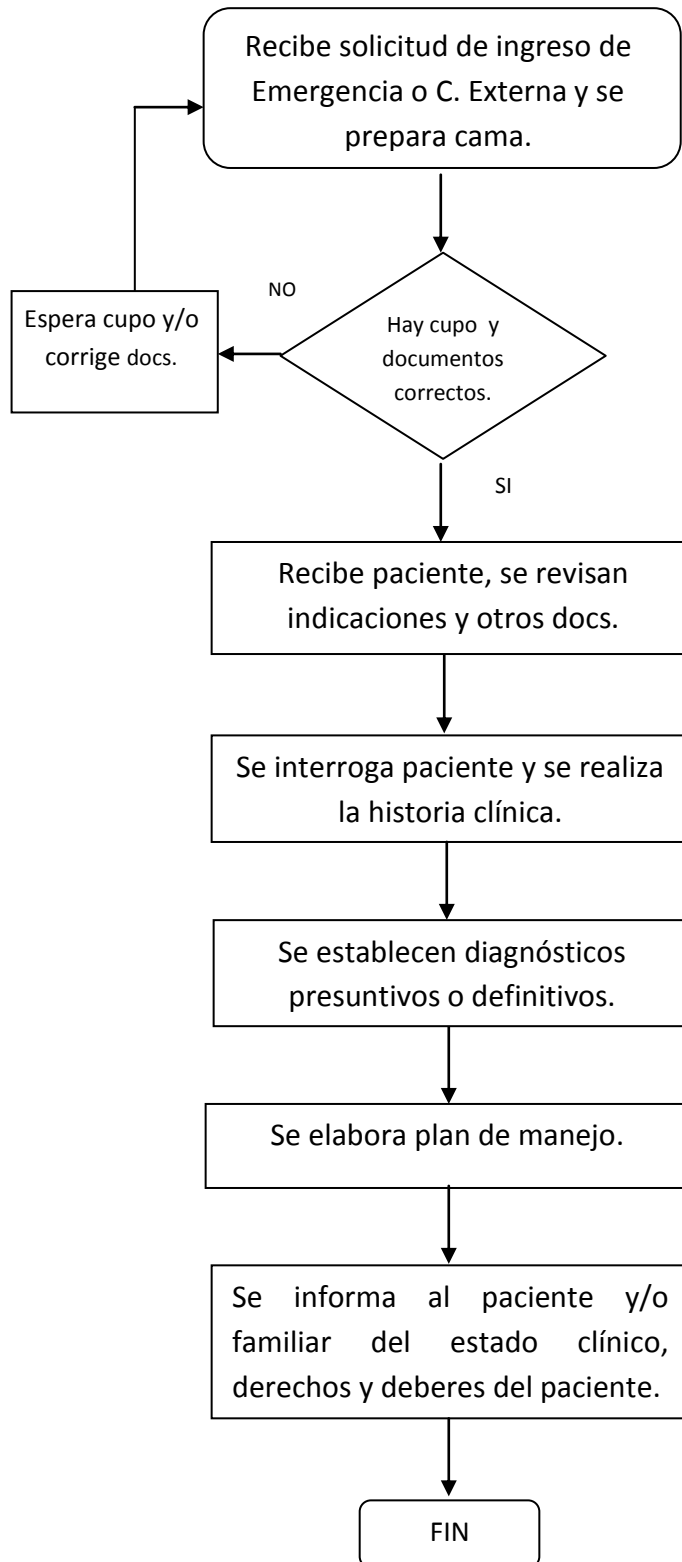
Recibe solicitud de ingreso de Emergencia o C. Externa y se prepara cama.

NO

Espera cupo y/o corrige docs.

Hay cupo y documentos correctos.

SI

Recibe paciente, se revisan indicaciones y otros docs.

Se interroga paciente y se realiza la historia clínica.

Se establecen diagnósticos presuntivos o definitivos.

Se elabora plan de manejo.

Se informa al paciente y/o familiar del estado clínico, derechos y deberes del paciente.

FIN